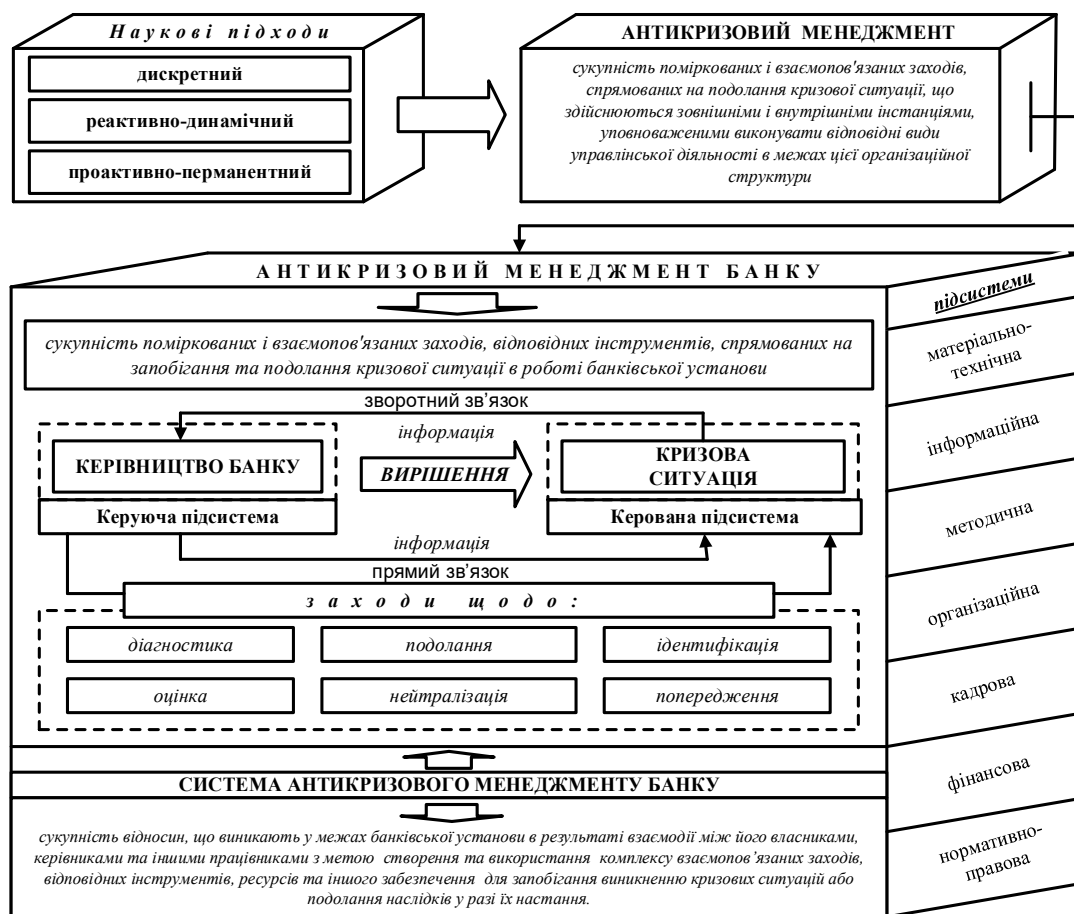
Наукові підходи

дискретний

реактивно-динамічний

проактивно-перманентний

АНТИКРИЗОВИЙ МЕНЕДЖМЕНТ

сукупність поміркованих і взаємопов'язаних заходів, спрямованих на подолання кризової ситуації, що здійснюються зовнішніми і внутрішніми інстанціями, уповноваженими виконувати відповідні види управлінської діяльності в межах цієї організаційної структури

АНТИКРИЗОВИЙ МЕНЕДЖМЕНТ БАНКУ

підсистеми

сукупність поміркованих і взаємопов'язаних заходів, відповідних інструментів, спрямованих на запобігання та подолання кризової ситуації в роботі банківської установи

зворотний зв'язок

інформація

КЕРІВНИЦТВО БАНКУ

ВИРІШЕННЯ

КРИЗОВА СИТУАЦІЯ

Керуюча підсистема

Керована підсистема

інформація

прямий зв'язок

заходи щодо:

діагностика

подолання

ідентифікація

оцінка

нейтралізація

попередження

СИСТЕМА АНТИКРИЗОВОГО МЕНЕДЖМЕНТУ БАНКУ

сукупність відносин, що виникають у межах банківської установи в результаті взаємодії між його власниками, керівниками та іншими працівниками з метою створення та використання комплексу взаємопов'язаних заходів, відповідних інструментів, ресурсів та іншого забезпечення для запобігання виникненню кризових ситуацій або подолання наслідків у разі їх настання.

матеріально-технічна

інформаційна

методична

організаційна

кадрова

фінансова

нормативно-правова